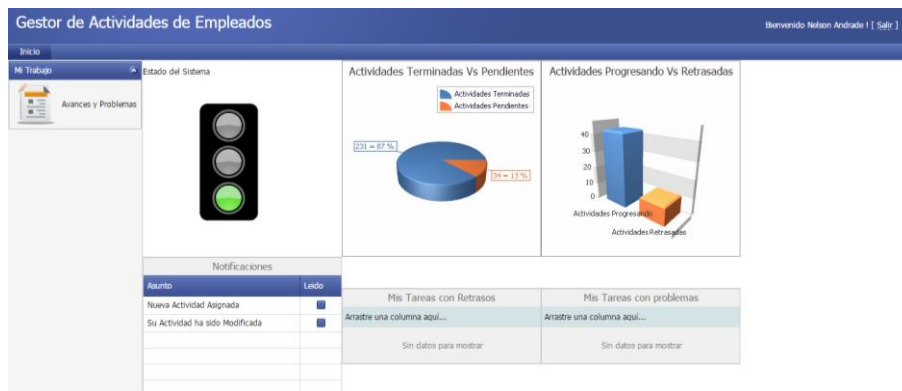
Gestor de Actividades de Empleados

Bienvenido Nelson Andrade ! [ Salir ]

Inicio

Mi Trabajo

Avances y Problemas

Estado del Sistema

Actividades Terminadas Vs Pendientes

Actividades Terminadas
Actividades Pendientes

231 = 87 %

34 = 13 %

Actividades Progresando Vs Retrasadas

40
30
20
10
0

Actividades Progresando

Actividades Retrasadas

Notificaciones

| Asunto | Leido |
|---|---|
| Nueva Actividad Asignada | |
| Su Actividad ha sido Modificada | |
| | |
| | |
| | |

Mis Tareas con Retrasos

Arrastre una columna aquí...

Sin datos para mostrar

Mis Tareas con problemas

Arrastre una columna aquí...

Sin datos para mostrar